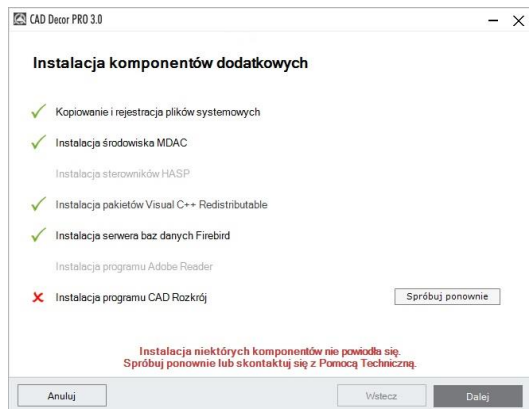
CAD Decor PRO 3.0

Instalacja komponentów dodatkowych

Kopiowanie i rejestracja plików systemowych

Instalacja środowiska MDAC

Instalacja sterowników HASP

Instalacja pakietów Visual C++ Redistributable

Instalacja serwera baz danych Firebird

Instalacja programu Adobe Reader

Instalacja programu CAD Rozkrój

Spróbuj ponownie

Instalacja niektórych komponentów nie powiodła się.
Spróbuj ponownie lub skontaktuj się z Pomocą Techniczną.

Anuluj

Wstecz

Dalej